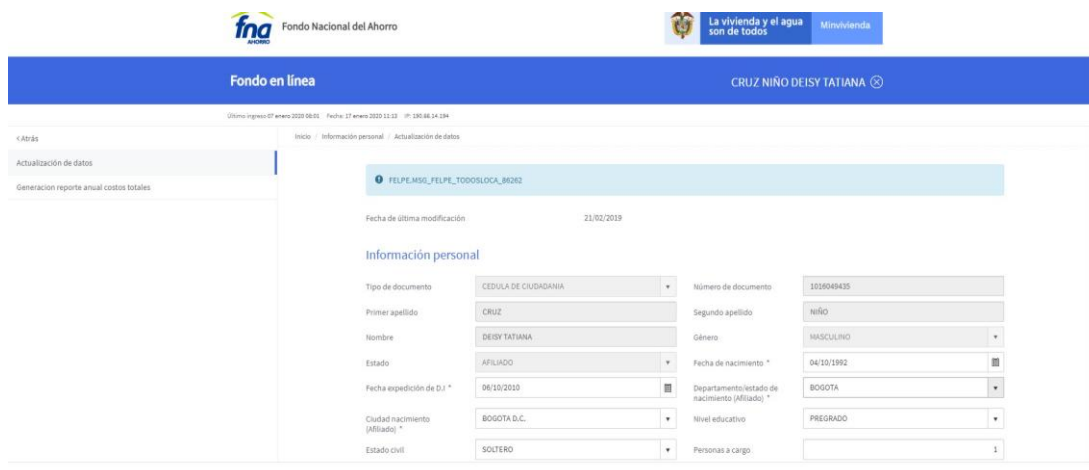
fna AHORRO Fondo Nacional del Ahorro

La vivienda y el agua son de todos Minvivienda

Fondo en línea

CRUZ NIÑO DEISY TATIANA ⊗

Último ingreso 07 enero 2020 08:01 Fecha: 17 enero 2020 11:13 IP: 190.86.14.194

<Atrás

Actualización de datos

Generacion reporte anual costos totales

Inicio / Información personal / Actualización de datos

FELPE.MSG_FELPE_TODOSLOCA_86262

Fecha de última modificación 21/02/2019

Información personal

| | | | |
|---|---|---|---|
| Tipo de documento | CEDULA DE CIUDADANIA | Número de documento | 1016049435 |
| Primer apellido | CRUZ | Segundo apellido | NIÑO |
| Nombre | DEISY TATIANA | Género | MASCULINO |
| Estado | AFILIADO | Fecha de nacimiento * | 04/10/1992 |
| Fecha expedición de D.I * | 06/10/2010 | Departamento/estado de nacimiento (Afiliado) * | BOGOTA |
| Ciudad nacimiento (Afiliado) * | BOGOTA D.C. | Nivel educativo | PREGRADO |
| Estado civil | SOLTERO | Personas a cargo | 1 |